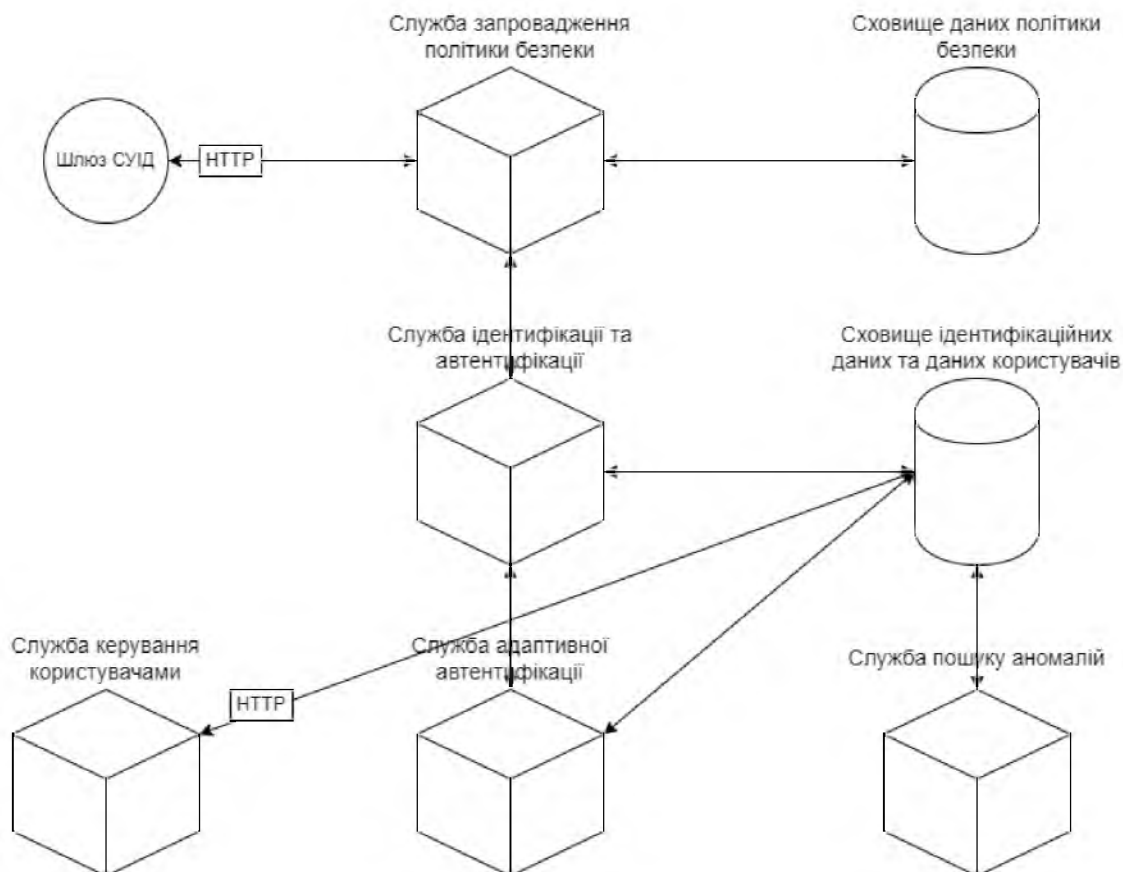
Служба запровадження політики безпеки

Сховище даних політики безпеки

Шлюз СУІД

HTTP

Служба ідентифікації та автентифікації

Сховище ідентифікаційних даних та даних користувачів

Служба керування користувачами

HTTP

Служба адаптивної автентифікації

Служба пошуку аномалій